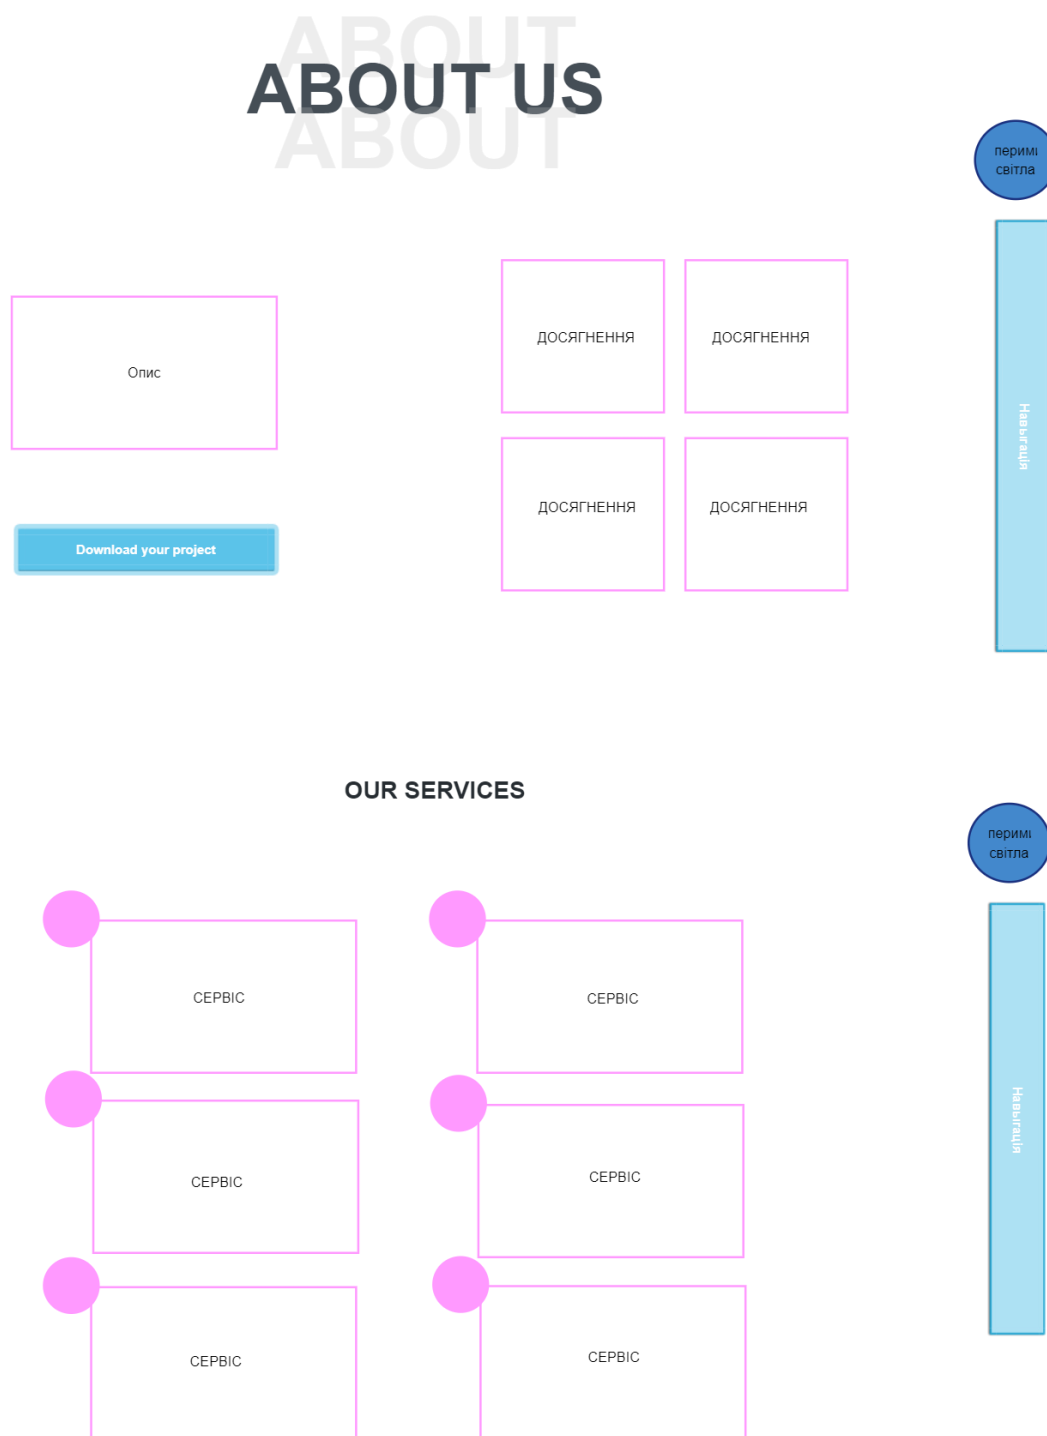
ABOUT
ABOUT US
ABOUT

перимі світла

Опис

ДОСЯГНЕННЯ

ДОСЯГНЕННЯ

ДОСЯГНЕННЯ

ДОСЯГНЕННЯ

Навігація

Download your project

OUR SERVICES

перимі світла

СЕРВІС

СЕРВІС

СЕРВІС

СЕРВІС

Навігація

СЕРВІС

СЕРВІС